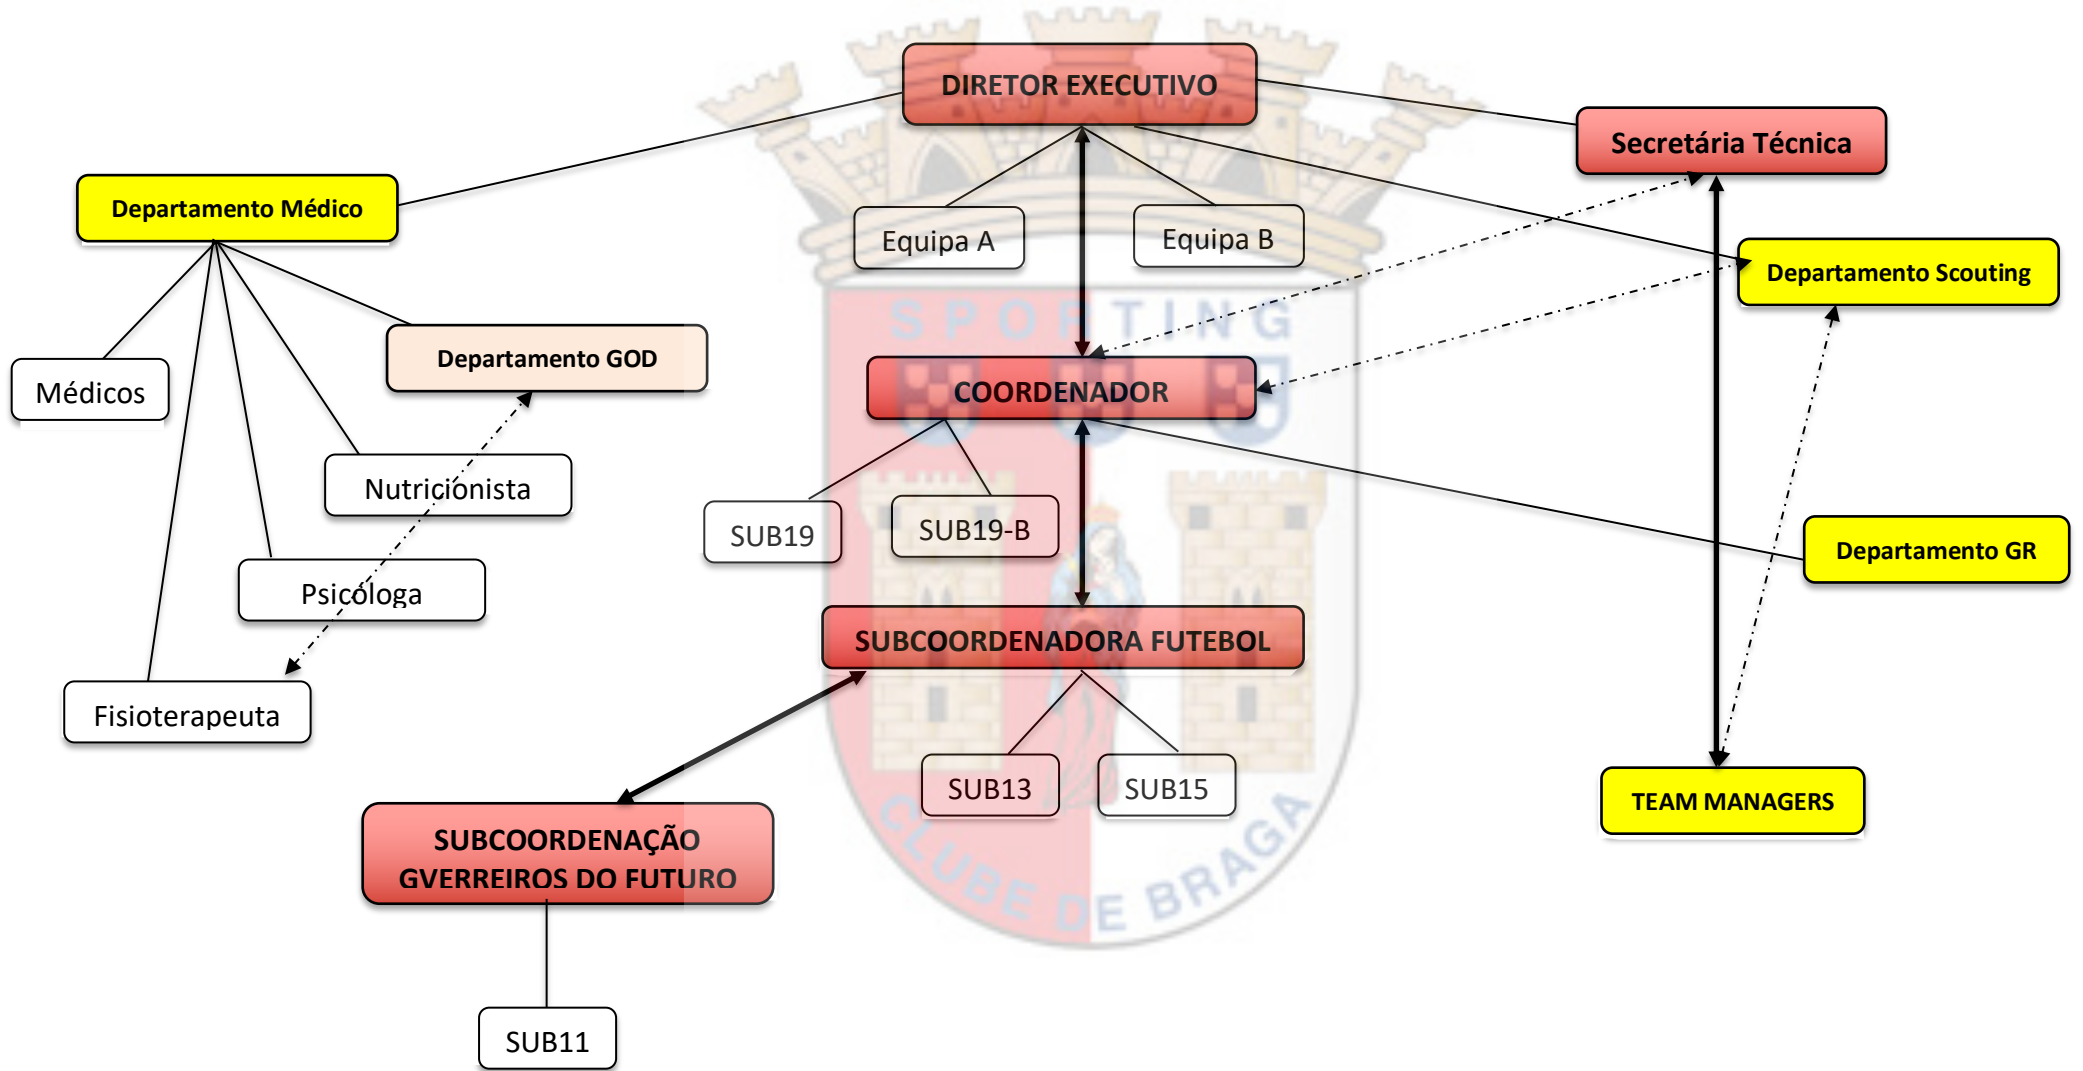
DIRETOR EXECUTIVO

Secretária Técnica

Departamento Médico

Equipa A

Equipa B

Departamento Scouting

SPORTING

Departamento GOD

Médicos

COORDENADOR

Nutricionista

SUB19

SUB19-B

Departamento GR

Psicóloga

SUBCOORDENADORA FUTEBOL

Fisioterapeuta

SUB13

SUB15

TEAM MANAGERS

SUBCOORDENAÇÃO GVERREIROS DO FUTURO

CLUBE DE BRAGA

SUB11